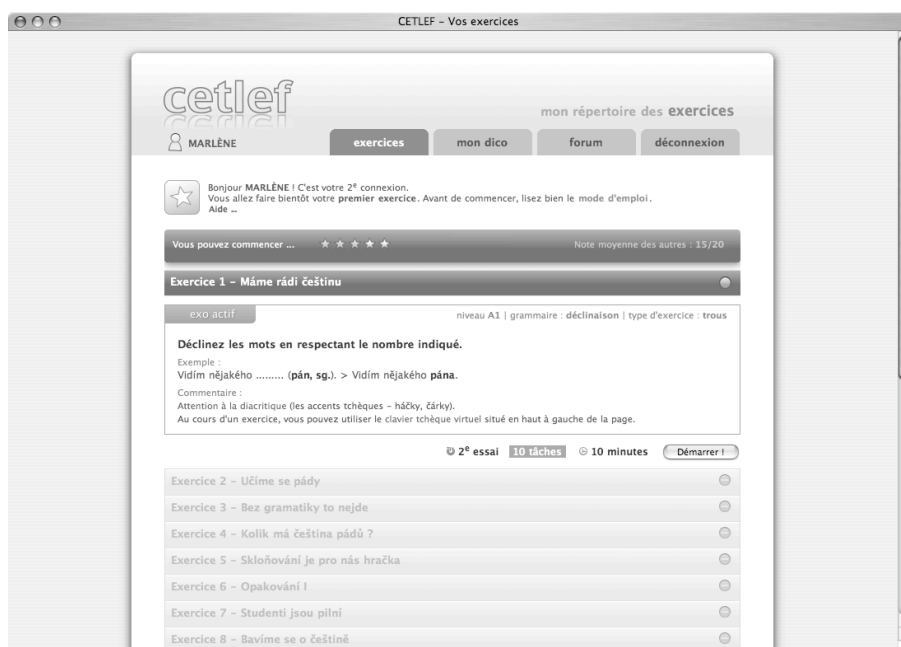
CETLEF – Vos exercices

cetlef

mon répertoire des exercices

MARLÈNE

exercices | mon dico | forum | déconnexion

Bonjour MARLÈNE ! C'est votre 2$^e$ connexion.
Vous allez faire bientôt votre premier exercice. Avant de commencer, lisez bien le mode d'emploi.
Aide ...

Vous pouvez commencer ... ★ ★ ★ ★ ★

Note moyenne des autres : 15/20

Exercice 1 – Máme rádi češtinu

exo actif

niveau A1 | grammaire : déclinaison | type d'exercice : trous

Déclinez les mots en respectant le nombre indiqué.

Exemple :
Vidím nějakého ......... (pán, sg.). > Vidím nějakého pána.

Commentaire :
Attention à la diacritique (les accents tchèques – háčky, čárky).
Au cours d'un exercice, vous pouvez utiliser le clavier tchèque virtuel situé en haut à gauche de la page.

2$^e$ essai 10 tâches 10 minutes Démarrer !

Exercice 2 – Učíme se pády

Exercice 3 – Bez gramatiky to nejde

Exercice 4 – Kolik má čeština pádů ?

Exercice 5 – Skloňování je pro nás hračka

Exercice 6 – Opakování !

Exercice 7 – Studenti jsou pilní

Exercice 8 – Bavíme se o češtině